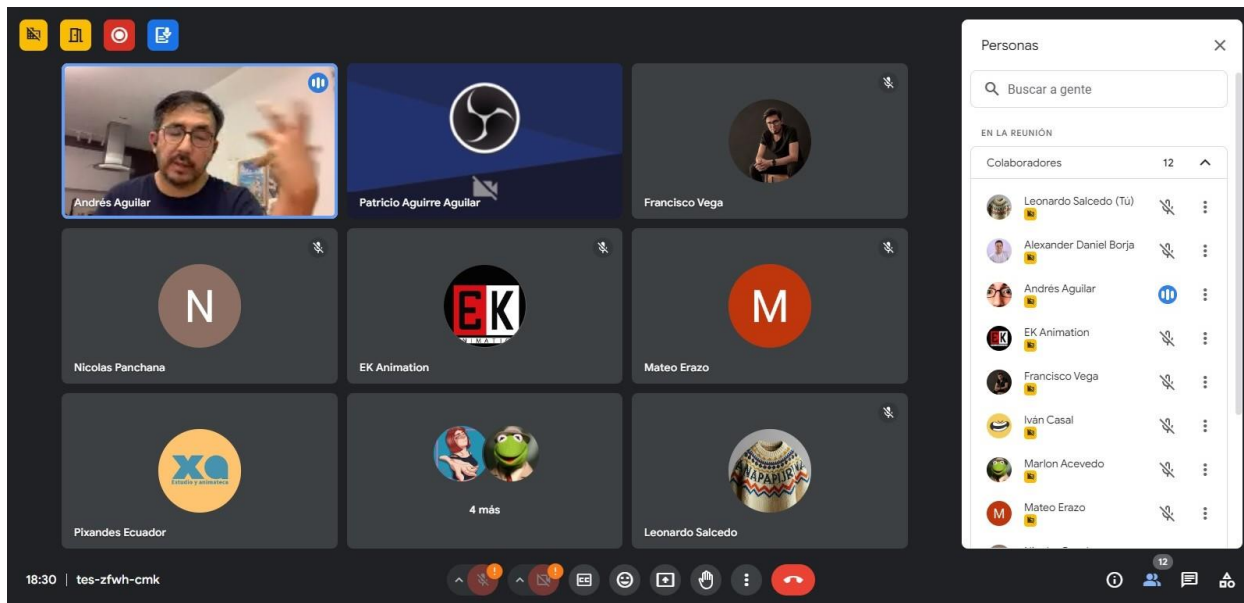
Andrés Aguilar

Patricio Aguirre Aguilar

Francisco Vega

N

Nicolas Panchana

EK

EK Animation

M

Mateo Erazo

XA
Estudio y animateca

Pixandes Ecuador

4 más

Leonardo Salcedo

Personas

Buscar a gente

EN LA REUNIÓN

Colaboradores 12

Leonardo Salcedo (Tú)

Alexander Daniel Borja

Andrés Aguilar

EK Animation

Francisco Vega

Iván Casal

Marlon Acevedo

M Mateo Erazo

18:30 | tes-zfwh-cmk

12